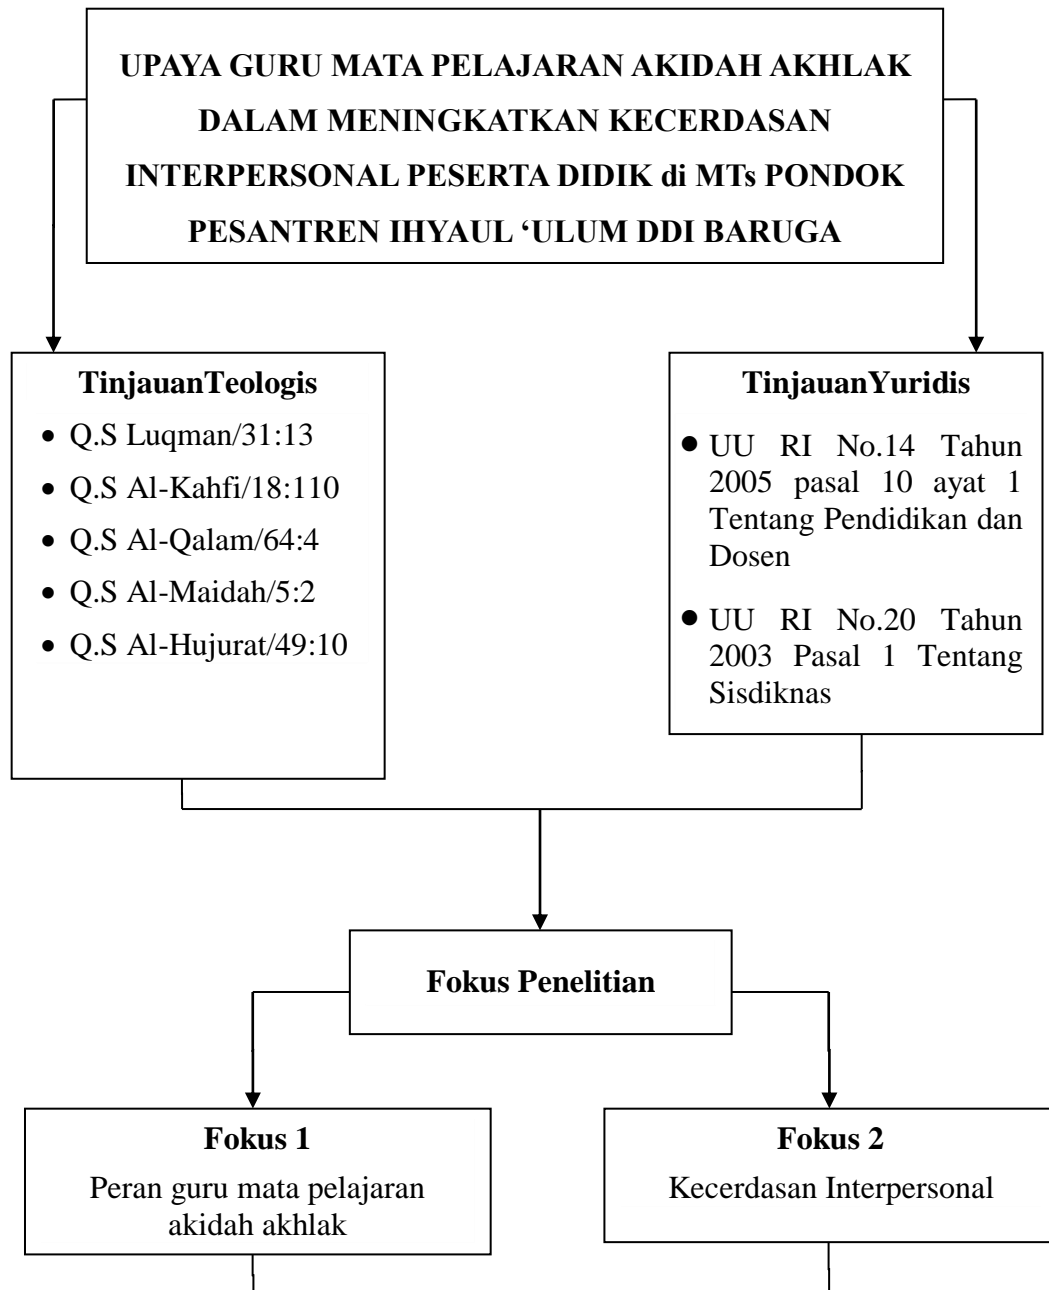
UPAYA GURU MATA PELAJARAN AKIDAH AKHLAK DALAM MENINGKATKAN KECERDASAN INTERPERSONAL PESERTA DIDIK di MTs PONDOK PESANTREN IHYAUL 'ULUM DDI BARUGA

TinjauanTeologis

- Q.S Luqman/31:13
- Q.S Al-Kahfi/18:110
- Q.S Al-Qalam/64:4
- Q.S Al-Maidah/5:2
- Q.S Al-Hujurat/49:10

TinjauanYuridis

- UU RI No.14 Tahun 2005 pasal 10 ayat 1 Tentang Pendidikan dan Dosen
- UU RI No.20 Tahun 2003 Pasal 1 Tentang Sisdiknas

Fokus Penelitian

Fokus 1
Peran guru mata pelajaran akidah akhlak

Fokus 2
Kecerdasan Interpersonal